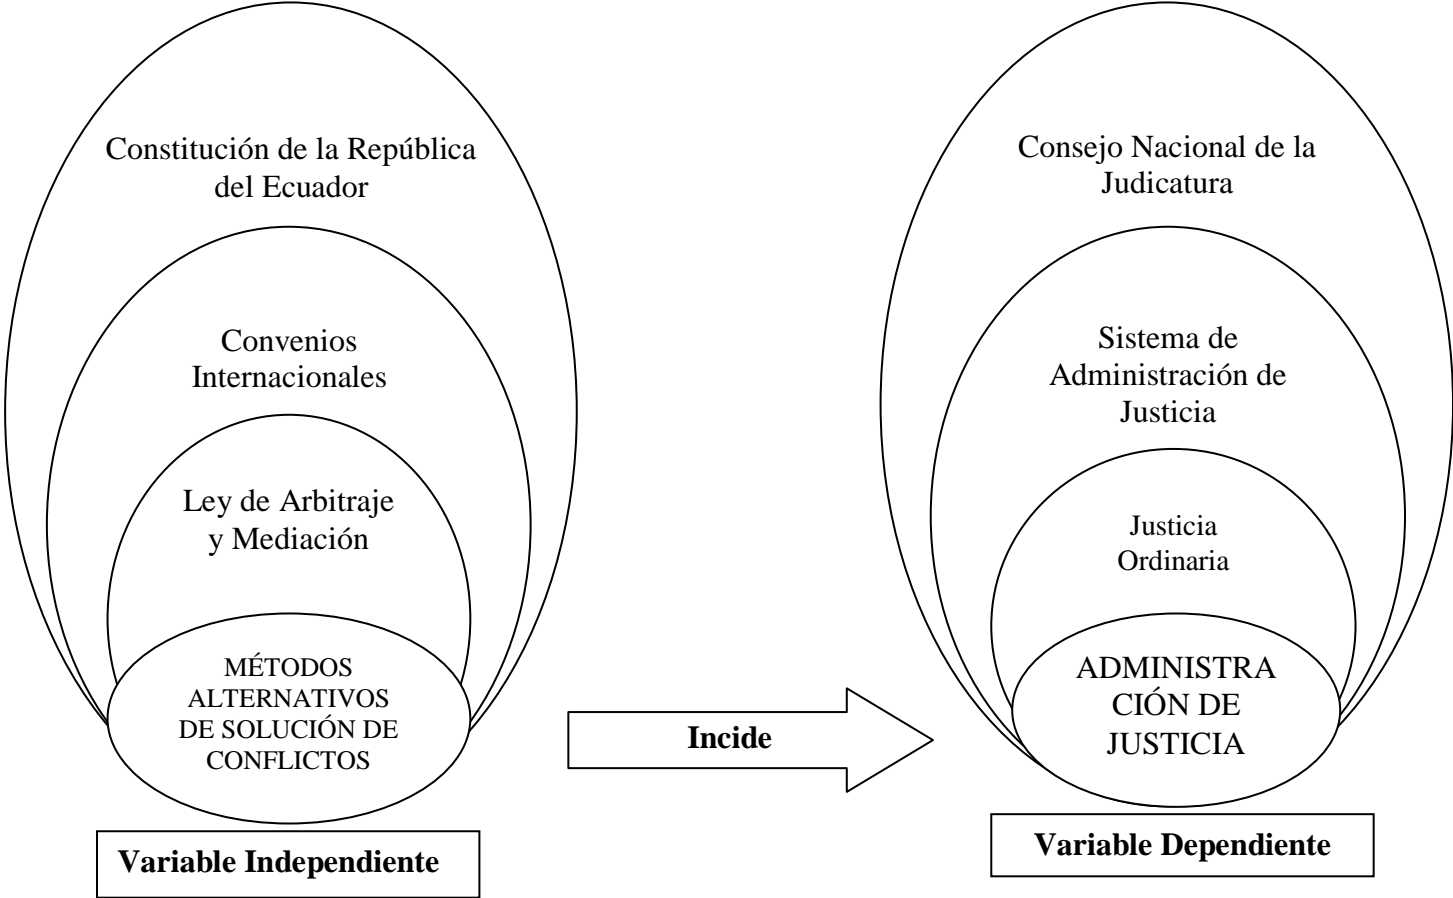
Constitución de la República del Ecuador

Convenios Internacionales

Ley de Arbitraje y Mediación

MÉTODOS ALTERNATIVOS DE SOLUCIÓN DE CONFLICTOS

Variable Independiente

Incide

Consejo Nacional de la Judicatura

Sistema de Administración de Justicia

Justicia Ordinaria

ADMINISTRA CIÓN DE JUSTICIA

Variable Dependiente